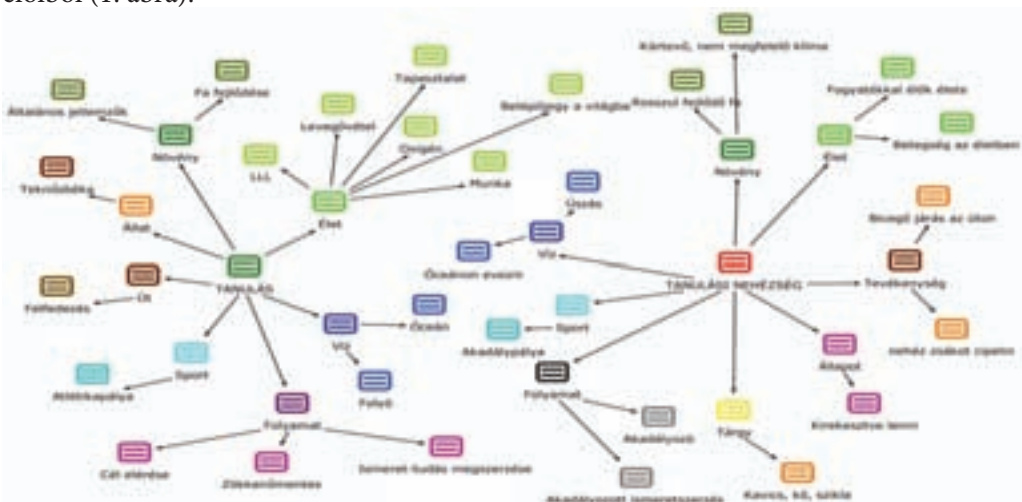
először (1. ábra).

Általános jellemzők
Fa fejlődése
Növény
Tapasztalat
Levegővétel
Oxigén
Belépőjegy a világba
Életút
Élet
Munka
Tevékenység
Állat
TANULÁS
Út
Felfedezés
Víz
Óceán
Felső
Sport
Akadálypálya
Folyamat
Cél elérése
Zeneértékelés
Ismeret-tudás megszerzése
Kártevő, nem megfelelő klíma
Rosszul fejlődő fa
Növény
Fogyatékkal élők élete
Élet
Betegség az életben
Úszás
Víz
Óceánon evezni
Bozót járás az úton
Tevékenység
TANULÁSI NEHÉZSÉG
nehéz zsákot cipelni
Sport
Akadálypálya
Állapot
Kiszolgáltatott lenni
Folyamat
Akadályozó
Tárgy
Akadályozott ismeretszerzés
Kavics, kő, szikla